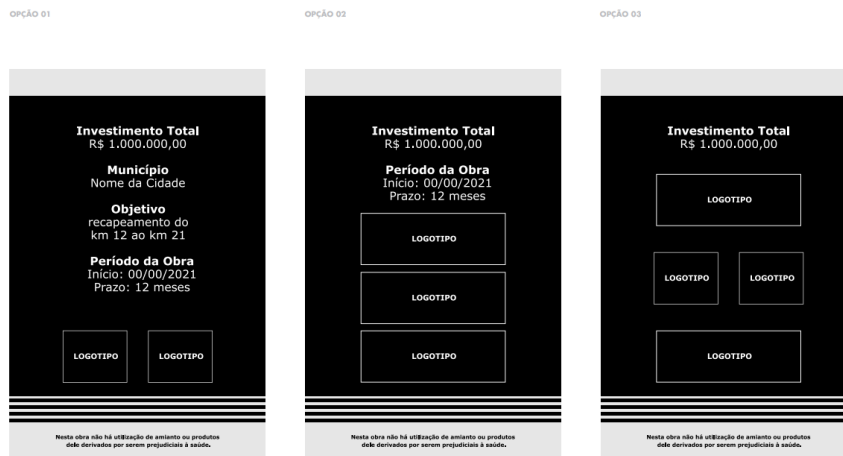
OPÇÃO 01

Investimento Total
R$ 1.000.000,00

Município
Nome da Cidade

Objetivo
recapeamento do km 12 ao km 21

Período da Obra
Início: 00/00/2021
Prazo: 12 meses

LOGOTIPO

LOGOTIPO

Nesta obra não há utilização de amianto ou produtos dele derivados por serem prejudiciais à saúde.

OPÇÃO 02

Investimento Total
R$ 1.000.000,00

Período da Obra
Início: 00/00/2021
Prazo: 12 meses

LOGOTIPO

LOGOTIPO

LOGOTIPO

Nesta obra não há utilização de amianto ou produtos dele derivados por serem prejudiciais à saúde.

OPÇÃO 03

Investimento Total
R$ 1.000.000,00

LOGOTIPO

LOGOTIPO

LOGOTIPO

LOGOTIPO

Nesta obra não há utilização de amianto ou produtos dele derivados por serem prejudiciais à saúde.